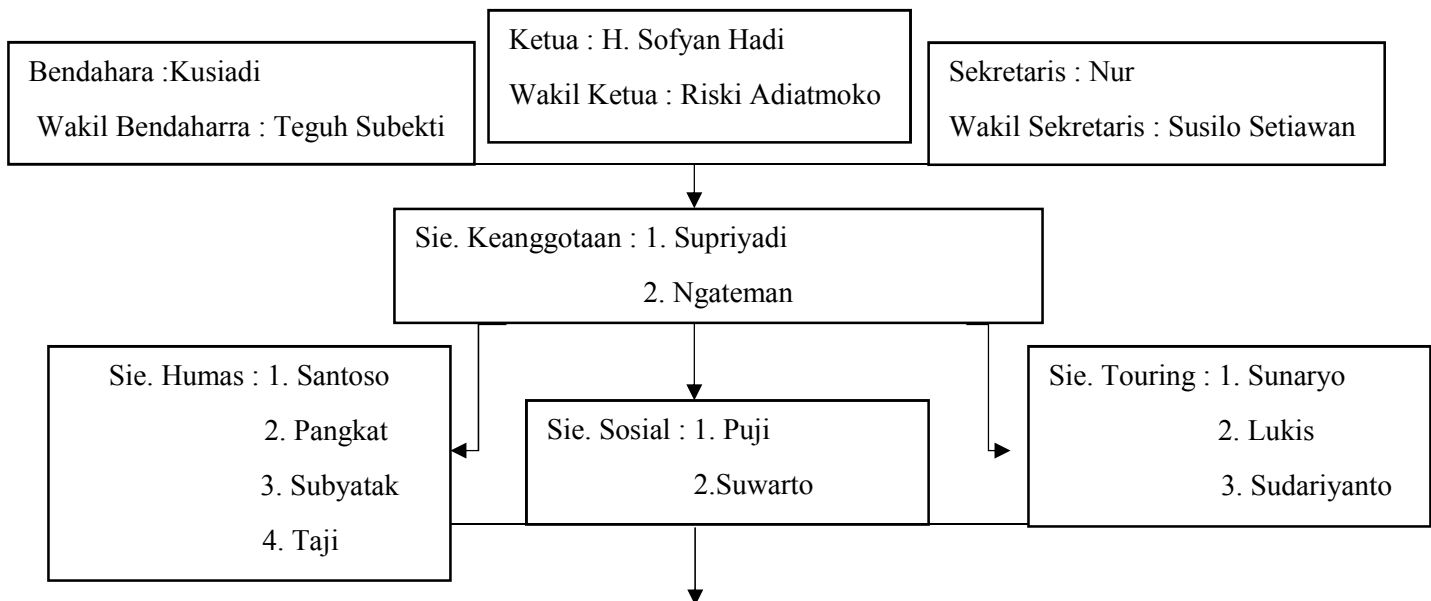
Bendahara :Kusiadi
Wakil Bendaharra : Teguh Subekti

Ketua : H. Sofyan Hadi
Wakil Ketua : Riski Adiatmoko

Sekretaris : Nur
Wakil Sekretaris : Susilo Setiawan

Sie. Keanggotaan : 1. Supriyadi
2. Ngateman

Sie. Humas : 1. Santoso
2. Pangkat
3. Subyatak
4. Taji

Sie. Sosial : 1. Puji
2.Suwarto

Sie. Touring : 1. Sunaryo
2. Lukis
3. Sudariyanto